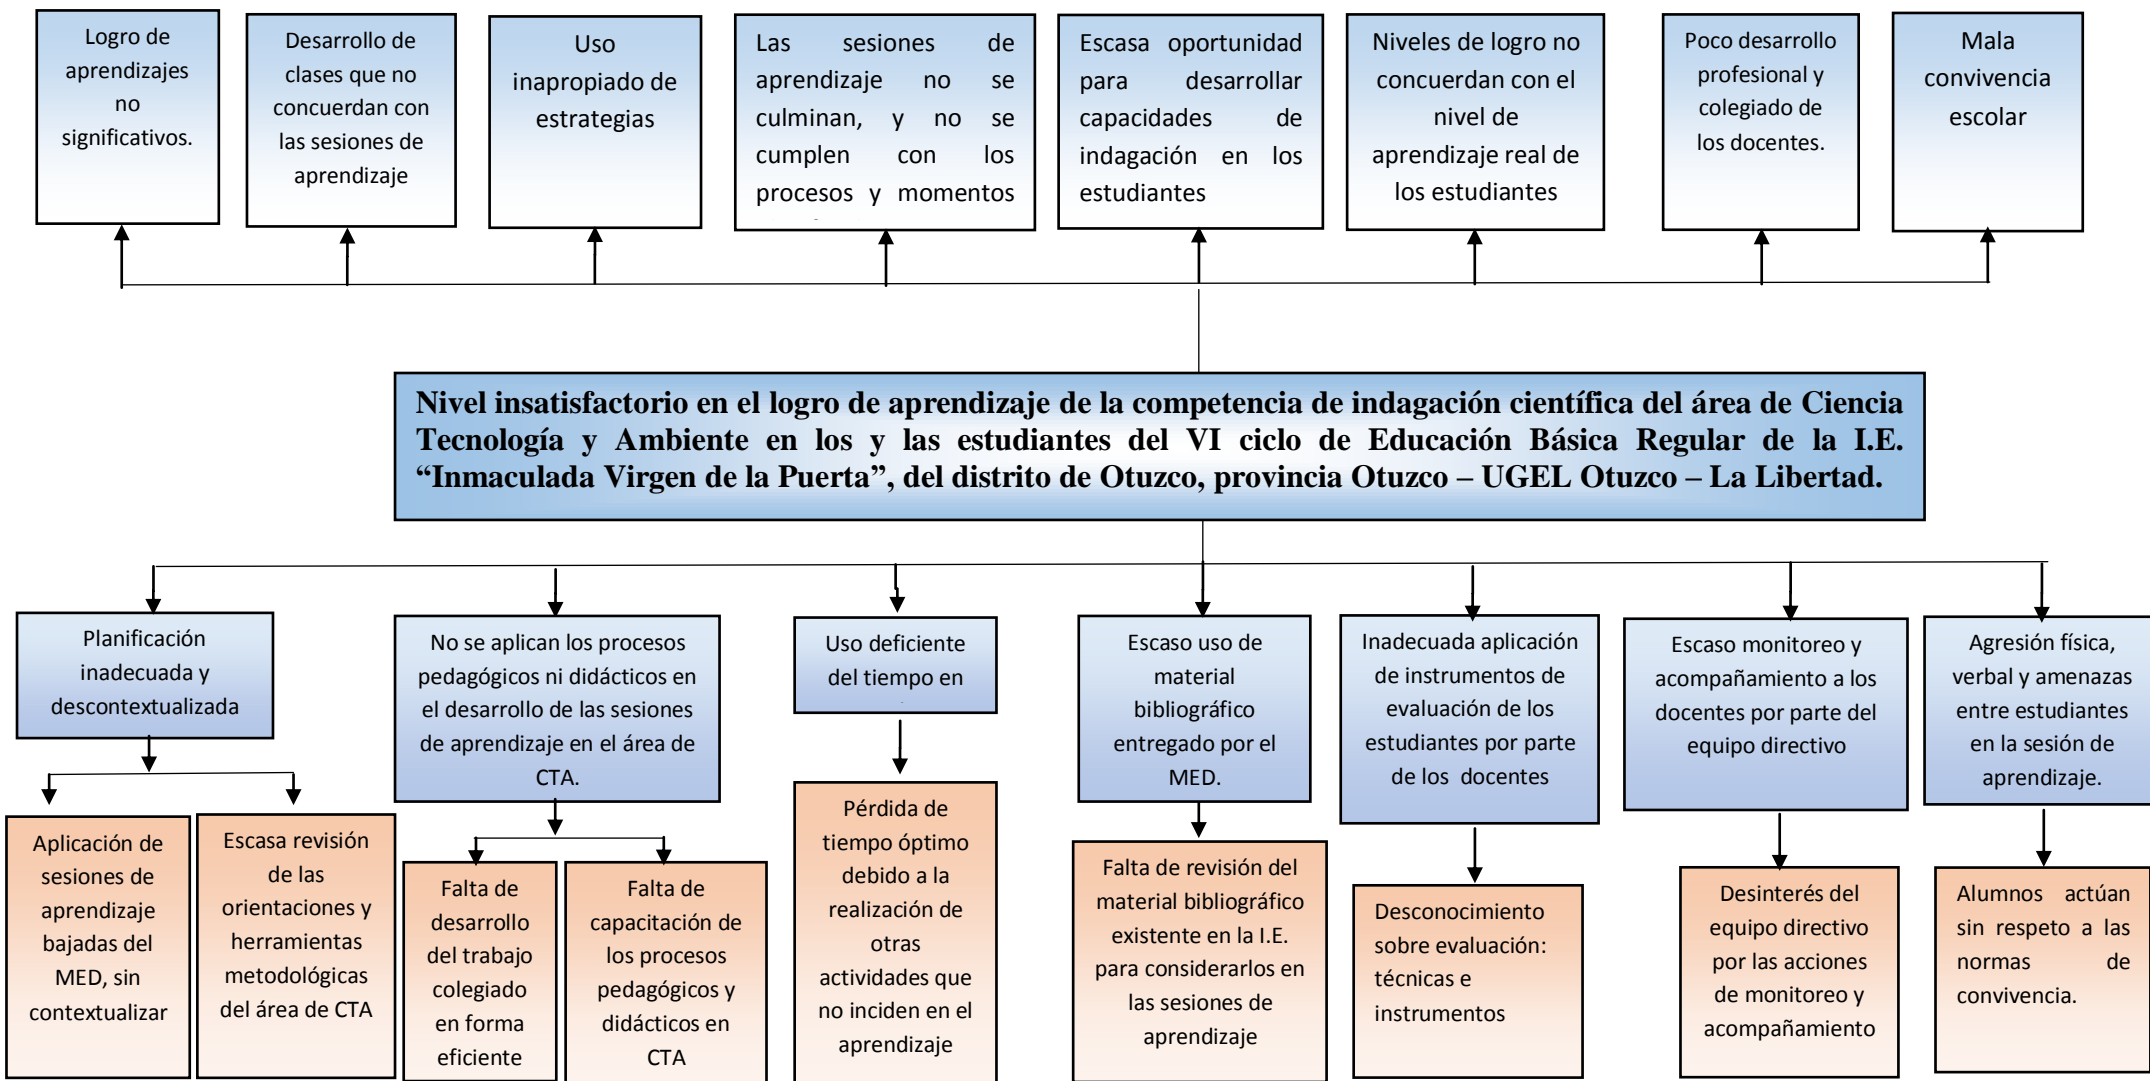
Logro de aprendizajes no significativos.

Desarrollo de clases que no concuerdan con las sesiones de aprendizaje

Uso inapropiado de estrategias

Las sesiones de aprendizaje no se culminan, y no se cumplen con los procesos y momentos

Escasa oportunidad para desarrollar capacidades de indagación en los estudiantes

Niveles de logro no concuerdan con el nivel de aprendizaje real de los estudiantes

Poco desarrollo profesional y colegiado de los docentes.

Mala convivencia escolar

Nivel insatisfactorio en el logro de aprendizaje de la competencia de indagación científica del área de Ciencia Tecnología y Ambiente en los y las estudiantes del VI ciclo de Educación Básica Regular de la I.E. “Inmaculada Virgen de la Puerta”, del distrito de Otuzco, provincia Otuzco – UGEL Otuzco – La Libertad.

Planificación inadecuada y descontextualizada

Aplicación de sesiones de aprendizaje bajadas del MED, sin contextualizar

Escasa revisión de las orientaciones y herramientas metodológicas del área de CTA

No se aplican los procesos pedagógicos ni didácticos en el desarrollo de las sesiones de aprendizaje en el área de CTA.

Falta de desarrollo del trabajo colegiado en forma eficiente

Falta de capacitación de los procesos pedagógicos y didácticos en CTA

Uso deficiente del tiempo en

Pérdida de tiempo óptimo debido a la realización de otras actividades que no inciden en el aprendizaje

Escaso uso de material bibliográfico entregado por el MED.

Falta de revisión del material bibliográfico existente en la I.E. para considerarlos en las sesiones de aprendizaje

Inadecuada aplicación de instrumentos de evaluación de los estudiantes por parte de los docentes

Desconocimiento sobre evaluación: técnicas e instrumentos

Escaso monitoreo y acompañamiento a los docentes por parte del equipo directivo

Desinterés del equipo directivo por las acciones de monitoreo y acompañamiento

Agresión física, verbal y amenazas entre estudiantes en la sesión de aprendizaje.

Alumnos actúan sin respeto a las normas de convivencia.